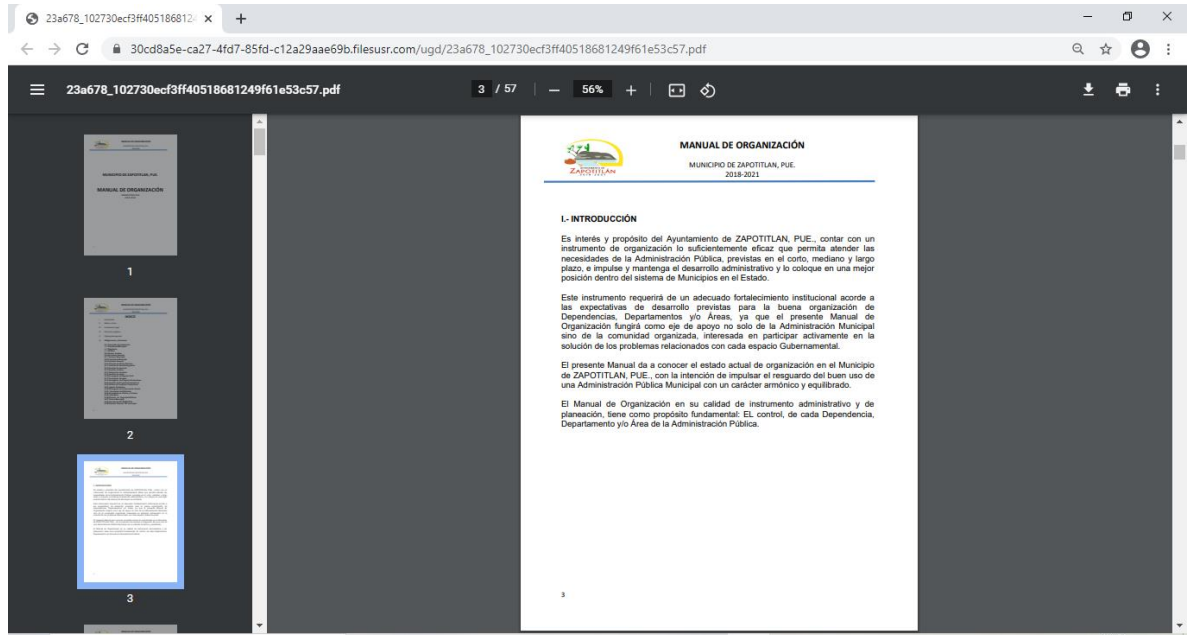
23a678_102730ecf3ff405186812

30cd8a5e-ca27-4fd7-85fd-c12a29aae69b.filesusr.com/ugd/23a678_102730ecf3ff40518681249f61e53c57.pdf

23a678_102730ecf3ff40518681249f61e53c57.pdf

3 / 57

56%

1

2

3

ZAPOTITLAN

MANUAL DE ORGANIZACIÓN

MUNICIPIO DE ZAPOTITLAN, PUE.
2018-2021

I.- INTRODUCCIÓN

Es interés y propósito del Ayuntamiento de ZAPOTITLAN, PUE., contar con un instrumento de organización lo suficientemente eficaz que permita atender las necesidades de la Administración Pública, previstas en el corto, mediano y largo plazo, e impulse y mantenga el desarrollo administrativo y lo coloque en una mejor posición dentro del sistema de Municipios en el Estado.

Este instrumento requerirá de un adecuado fortalecimiento institucional acorde a las expectativas de desarrollo previstas para la buena organización de Dependencias, Departamentos y/o Áreas, ya que el presente Manual de Organización fungirá como eje de apoyo no solo de la Administración Municipal sino de la comunidad organizada, interesada en participar activamente en la solución de los problemas relacionados con cada espacio Gubernamental.

El presente Manual da a conocer el estado actual de organización en el Municipio de ZAPOTITLAN, PUE., con la intención de impulsar el resguardo del buen uso de una Administración Pública Municipal con un carácter armónico y equilibrado.

El Manual de Organización en su calidad de instrumento administrativo y de planeación, tiene como propósito fundamental: EL control, de cada Dependencia, Departamento y/o Área de la Administración Pública.

3